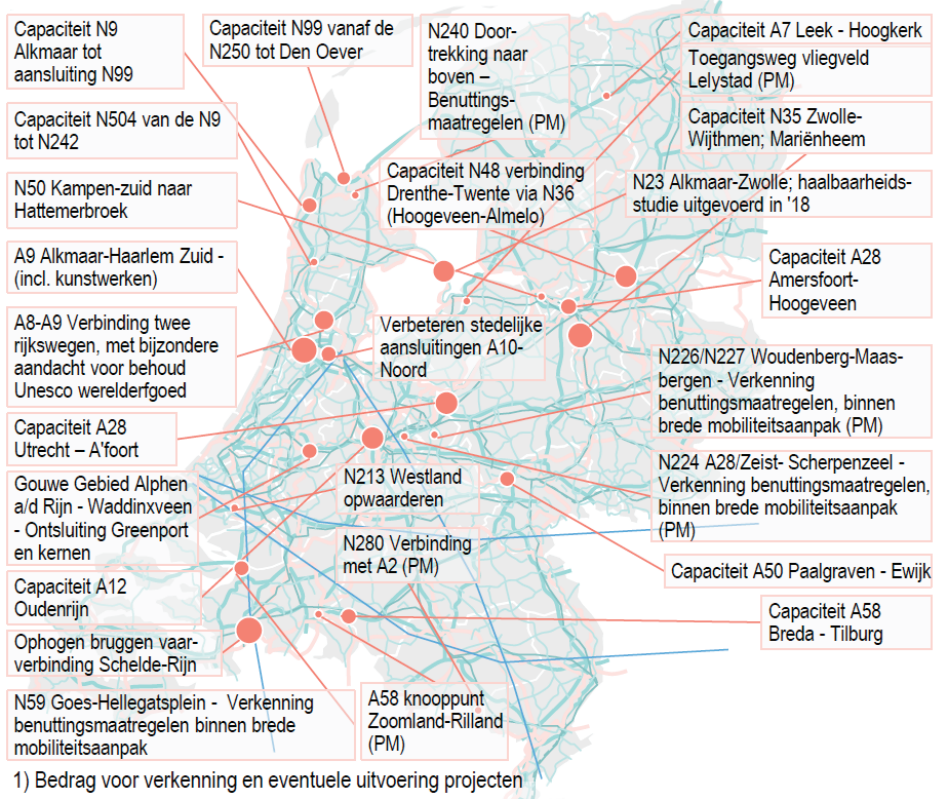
Capaciteit N9 Alkmaar tot aansluiting N99

Capaciteit N99 vanaf de N250 tot Den Oever

N240 Doortrekking naar boven – Benuttingsmaatregelen (PM)

Capaciteit A7 Leek - Hoogkerk

Toegangsweg vliegveld Lelystad (PM)

Capaciteit N35 Zwolle-Wijthmen; Mariënheem

Capaciteit N504 van de N9 tot N242

Capaciteit N48 verbinding Drenthe-Twente via N36 (Hoogeveen-Almelo)

N23 Alkmaar-Zwolle; haalbaarheidsstudie uitgevoerd in '18

N50 Kampen-zuid naar Hattemerbroek

A9 Alkmaar-Haarlem Zuid - (incl. kunstwerken)

Capaciteit A28 Amersfoort-Hoogeveen

A8-A9 Verbinding twee rijkswegen, met bijzondere aandacht voor behoud Unesco werelderfgoed

Verbeteren stedelijke aansluitingen A10-Noord

N226/N227 Woudenberg-Maasbergen - Verkenning benuttingsmaatregelen, binnen brede mobiliteitsaanpak (PM)

Capaciteit A28 Utrecht – A'foort

Gouwe Gebied Alphen a/d Rijn - Waddinxveen - Ontsluiting Greenport en kernen

N213 Westland opwaarderen

N224 A28/Zeist- Scherpenzeel - Verkenning benuttingsmaatregelen, binnen brede mobiliteitsaanpak (PM)

N280 Verbinding met A2 (PM)

Capaciteit A50 Paalgraven - Ewijk

Capaciteit A12 Oudenrijn

Capaciteit A58 Breda - Tilburg

Ophogen bruggen vaarverbinding Schelde-Rijn

N59 Goes-Hellegatsplein - Verkenning benuttingsmaatregelen binnen brede mobiliteitsaanpak

A58 knooppunt Zoomland-Rilland (PM)

1) Bedrag voor verkenning en eventuele uitvoering projecten